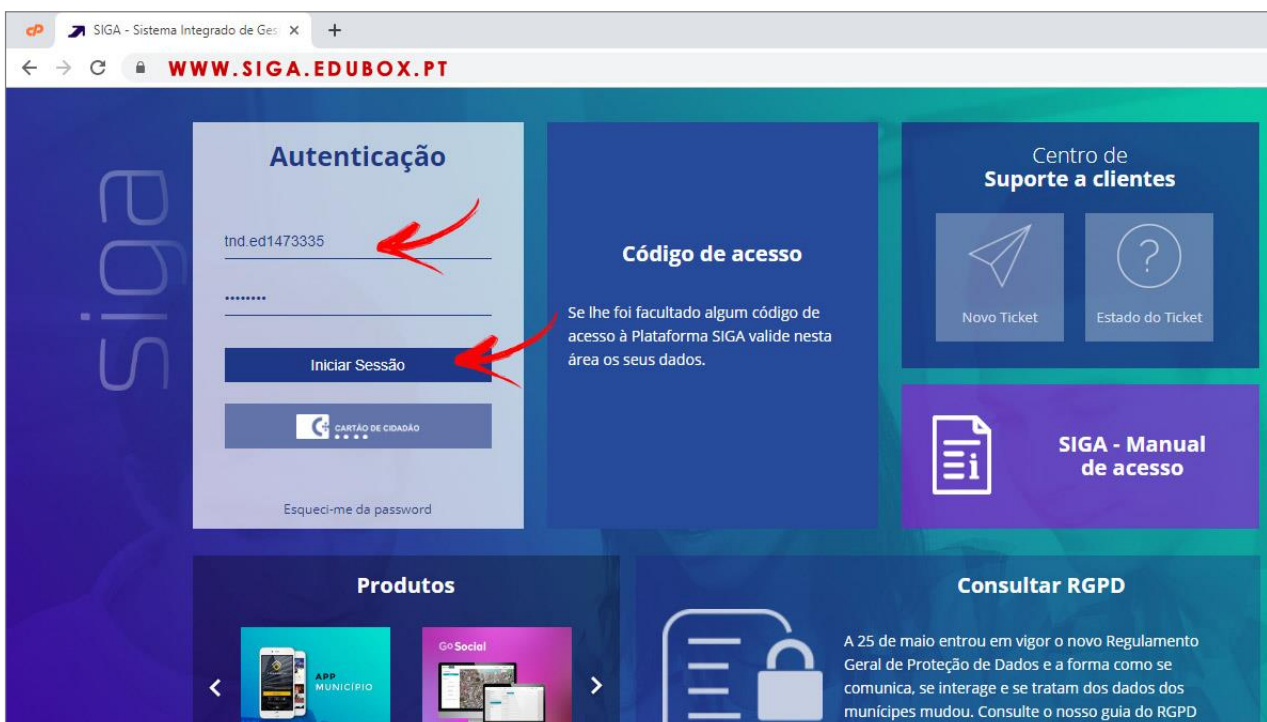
SIGA - Sistema Integrado de Ges ×
+
WWW.SIGA.EDUBOX.PT

siga

Autenticação

tnd.ed1473335

••••••••

Iniciar Sessão

CARTÃO DE CIDADÃO

Esqueci-me da password

Código de acesso

Se lhe foi facultado algum código de acesso à Plataforma SIGA valide nesta área os seus dados.

Centro de
Suporte a clientes

Novo Ticket

Estado do Ticket

SIGA - Manual de acesso

Produtos

APP MUNICÍPIO

Go Social

Consultar RGPD

A 25 de maio entrou em vigor o novo Regulamento Geral de Proteção de Dados e a forma como se comunica, se interage e se tratam dos dados dos munícipes mudou. Consulte o nosso guia do RGPD